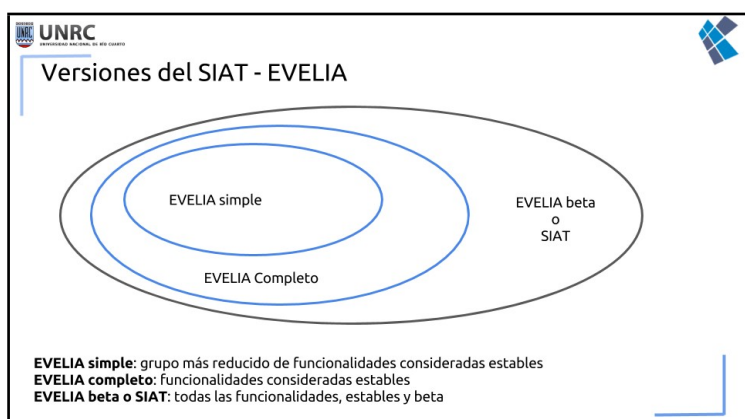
UNRC
UNIVERSIDAD NACIONAL DE RÍO CUARTO

Versiones del SIAT - EVELIA

EVELIA simple

EVELIA Completo

EVELIA beta
o
SIAT

**EVELIA simple**: grupo más reducido de funcionalidades consideradas estables
**EVELIA completo**: funcionalidades consideradas estables
**EVELIA beta o SIAT**: todas las funcionalidades, estables y beta